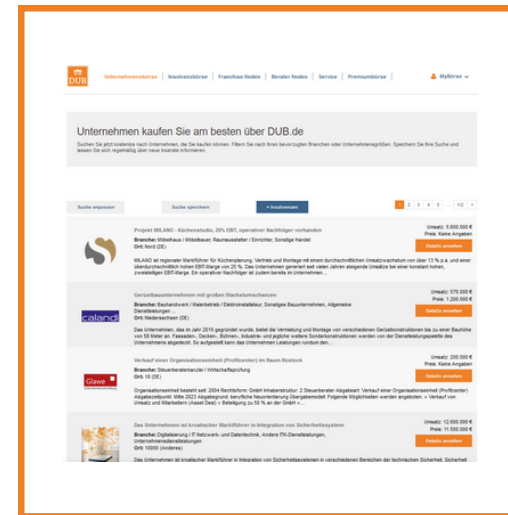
DUB Unternehmensbörse | Insolvenzbörse | Franchise finden | Berater finden | Service | Premiumbörse

MyBörse

Unternehmen kaufen Sie am besten über DUB.de

Suchen Sie jetzt kostenlos nach Unternehmen, die Sie kaufen können. Filtern Sie nach Ihren bevorzugten Branchen oder Unternehmensgrößen. Speichern Sie Ihre Suche und lassen Sie sich regelmäßig über neue Inserate informieren.

Suche anpassen | Suche speichern | + Inserieren

1 2 3 4 5 ... 112 >

Projekt MILANO - Küchenstudio, 25% EBIT, operativer Nachfolger vorhanden
Branche: Möbelhaus / Möbelbauer, Raumausstatter / Einrichter, Sonstige Handel
Ort: Nord (DE)
Umsatz: 5.600.000 €
Preis: Keine Angaben
Details ansehen
MILANO ist regionaler Marktführer für Küchenplanung, Vertrieb und Montage mit einem durchschnittlichen Umsatzwachstum von über 13 % p.a. und einer überdurchschnittlich hohen EBIT-Marge von 25 %. Das Unternehmen generiert seit vielen Jahren steigende Umsätze bei einer konstant hohen, zweistelligen EBIT-Marge. Ein operativer Nachfolger ist zudem bereits im Unternehmen...

Gerüstbauunternehmen mit großen Wachstumschancen
Branche: Bauhandwerk / Materialhandel / Elektroinstallateur, Sonstiges Bauunternehmen, Allgemeine Dienstleistungen ...
Ort: Niedersachsen (DE)
Umsatz: 570.000 €
Preis: 1.200.000 €
Details ansehen
Das Unternehmen, das im Jahr 2010 gegründet wurde, bietet die Vermietung und Montage von verschiedenen Gerüstkonstruktionen bis zu einer Bauhöhe von 50 Meter an. Fassaden-, Decken-, Bühnen-, Industrie- und jegliche weitere Sonderkonstruktionen werden von der Dienstleistungspalette des Unternehmens abgedeckt. So aufgestellt kann das Unternehmen Leistungen rundum den...

Verkauf einer Organisationseinheit (Profitcenter) im Raum Rostock
Branche: Steuerberaterkanzlei / Wirtschaftsprüfung
Ort: 18 (DE)
Umsatz: 200.000 €
Preis: Keine Angaben
Details ansehen
Organisationseinheit besteht seit: 2004 Rechtsform: GmbH Inhaberstruktur: 2 Steuerberater Abgabeart: Verkauf einer Organisationseinheit (Profitcenter) Abgabezeitpunkt: Mitte 2023 Abgabegrund: berufliche Neuorientierung Übergabemodell: Folgende Möglichkeiten werden angeboten: » Verkauf von Umsatz und Mitarbeitern (Asset Deal) » Beteiligung zu 50 % an der GmbH »...

Das Unternehmen ist kroatischer Marktführer in Integration von Sicherheitssystem
Branche: Digitalisierung / IT Netzwerk- und Datentechnik, Andere ITK-Dienstleistungen, Unternehmensdienstleistungen
Ort: 10000 (Andere)
Umsatz: 12.000.000 €
Preis: 11.500.000 €
Details ansehen
Das Unternehmen ist kroatischer Marktführer in Integration von Sicherheitssystemen in verschiedenen Bereichen der technischen Sicherheit, Sicherheit